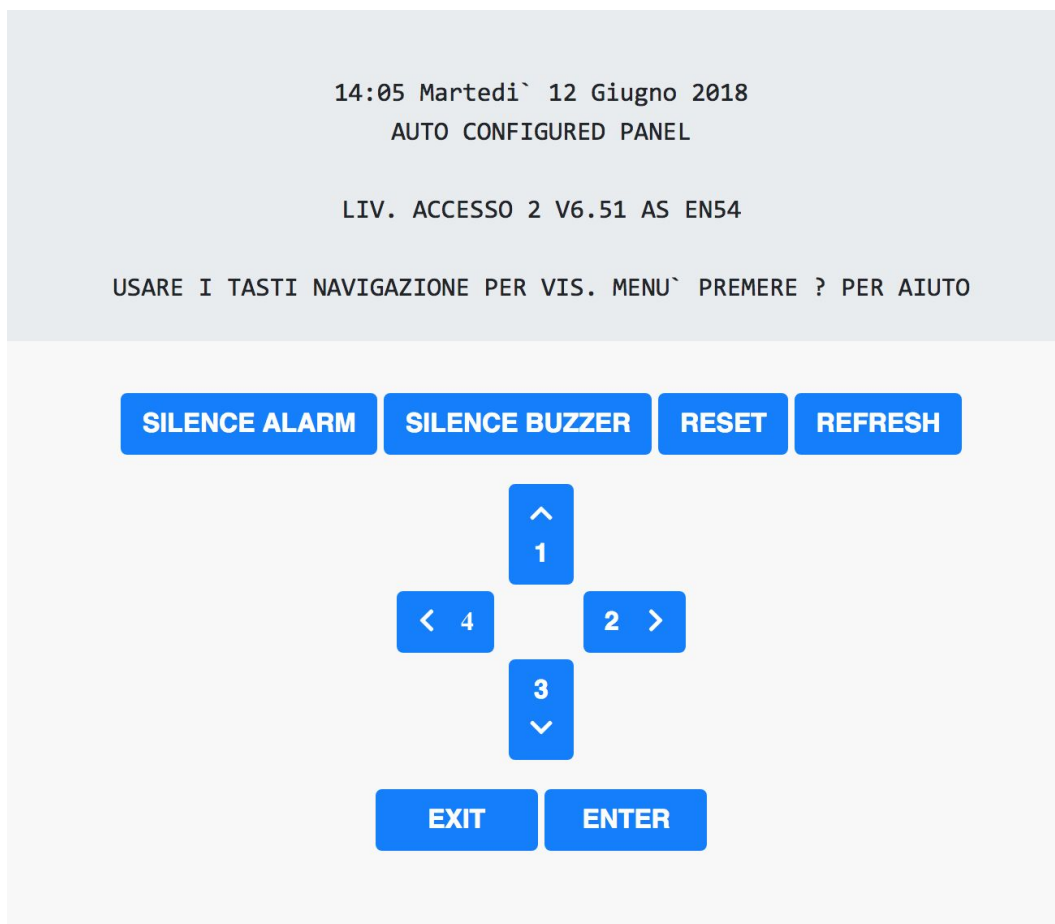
14:05 Martedi` 12 Giugno 2018
AUTO CONFIGURED PANEL

LIV. ACCESSO 2 V6.51 AS EN54

USARE I TASTI NAVIGAZIONE PER VIS. MENU` PREMERE ? PER AIUTO

SILENCE ALARM SILENCE BUZZER RESET REFRESH

1

4

2

3

EXIT ENTER